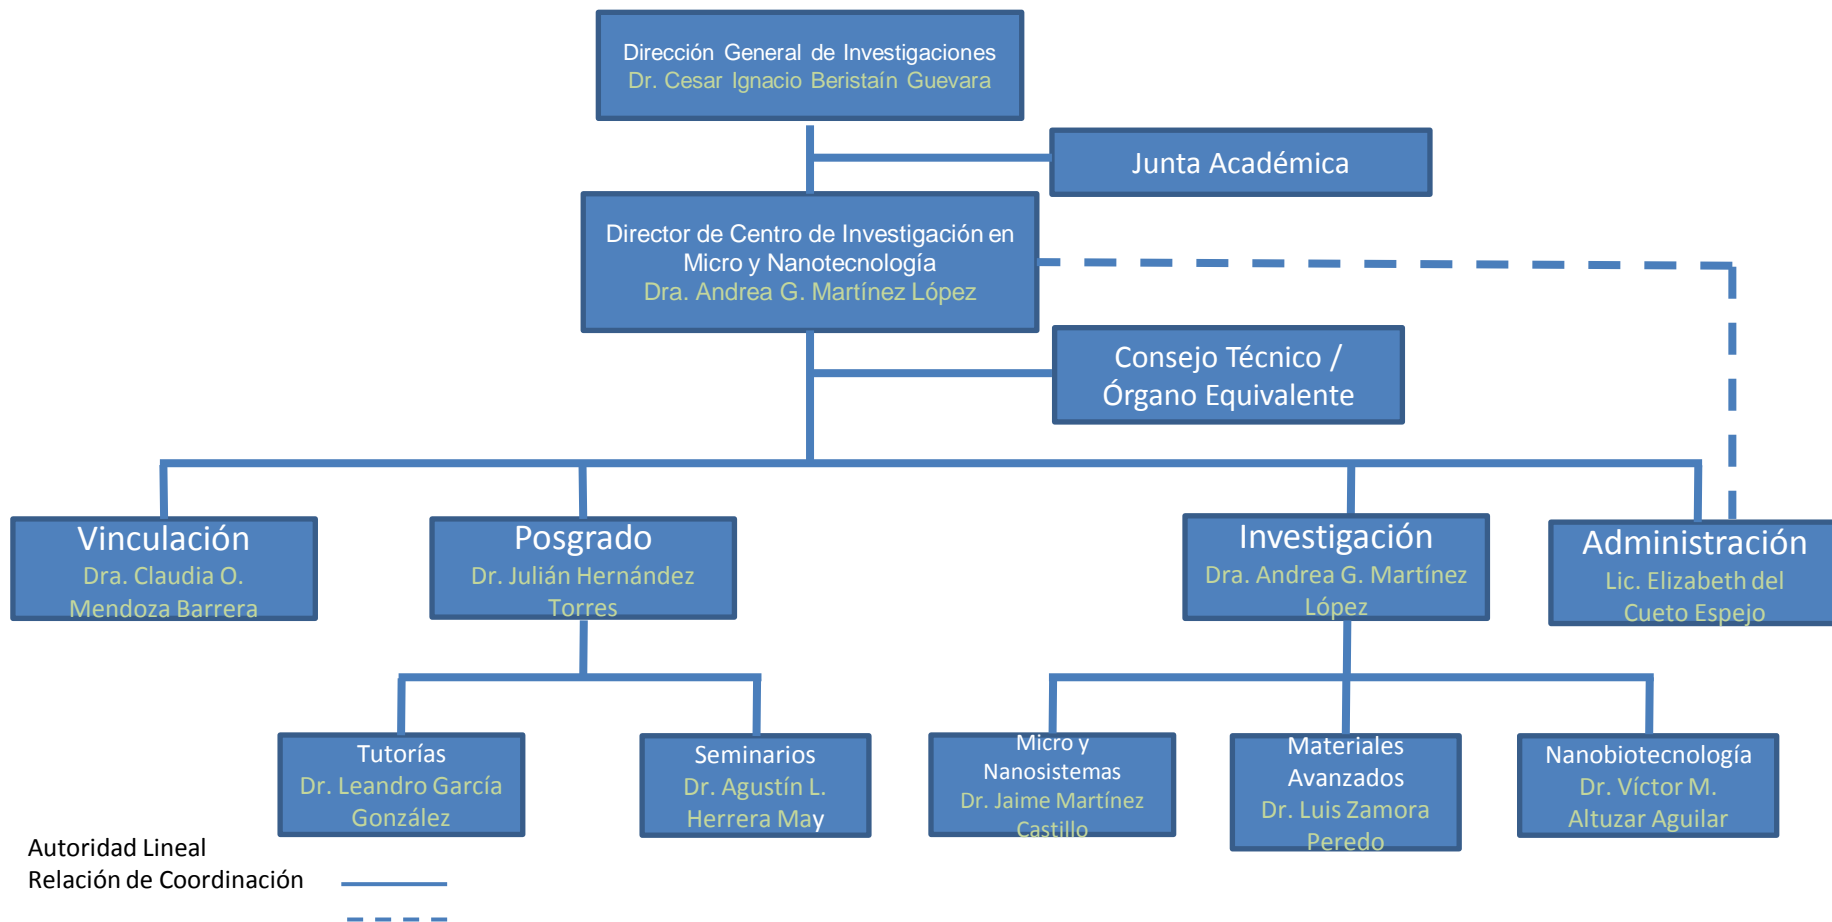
Dirección General de Investigaciones
Dr. Cesar Ignacio Beristaín Guevara

Junta Académica

Director de Centro de Investigación en Micro y Nanotecnología
Dra. Andrea G. Martínez López

Consejo Técnico / Órgano Equivalente

Vinculación
Dra. Claudia O. Mendoza Barrera

Posgrado
Dr. Julián Hernández Torres

Investigación
Dra. Andrea G. Martínez López

Administración
Lic. Elizabeth del Cueto Espejo

Tutorías
Dr. Leandro García González

Seminarios
Dr. Agustín L. Herrera May

Micro y Nanosistemas
Dr. Jaime Martínez Castillo

Materiales Avanzados
Dr. Luis Zamora Peredo

Nanobiotecnología
Dr. Víctor M. Altuzar Aguilar

Autoridad Lineal
Relación de Coordinación